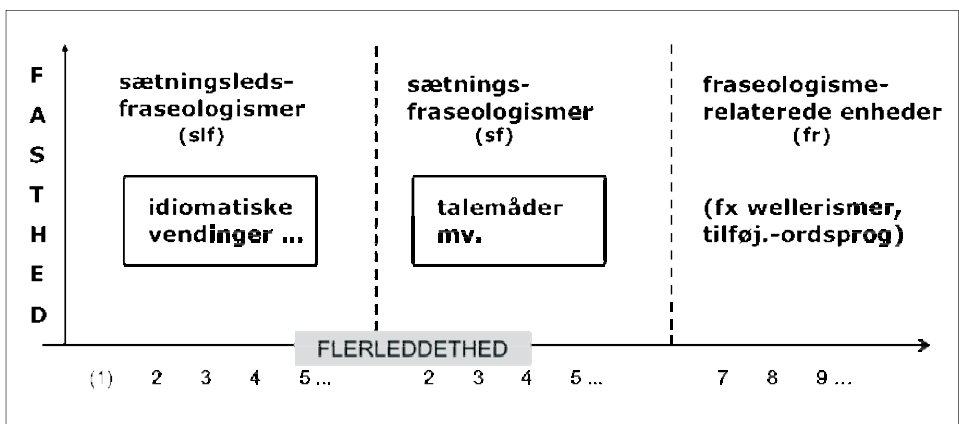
F
A
S
T
H
E
D

sætningsleds-fraseologismer
(slf)

idiomatiske vendinger ...

sætnings-fraseologismer
(sf)

talemåder mv.

fraseologisme-relaterede enheder
(fr)

(fx wellerismer, tilføj.-ordsprog)

FLERLEDDETHED

(1) 2 3 4 5 ... 2 3 4 5 ... 7 8 9 ...